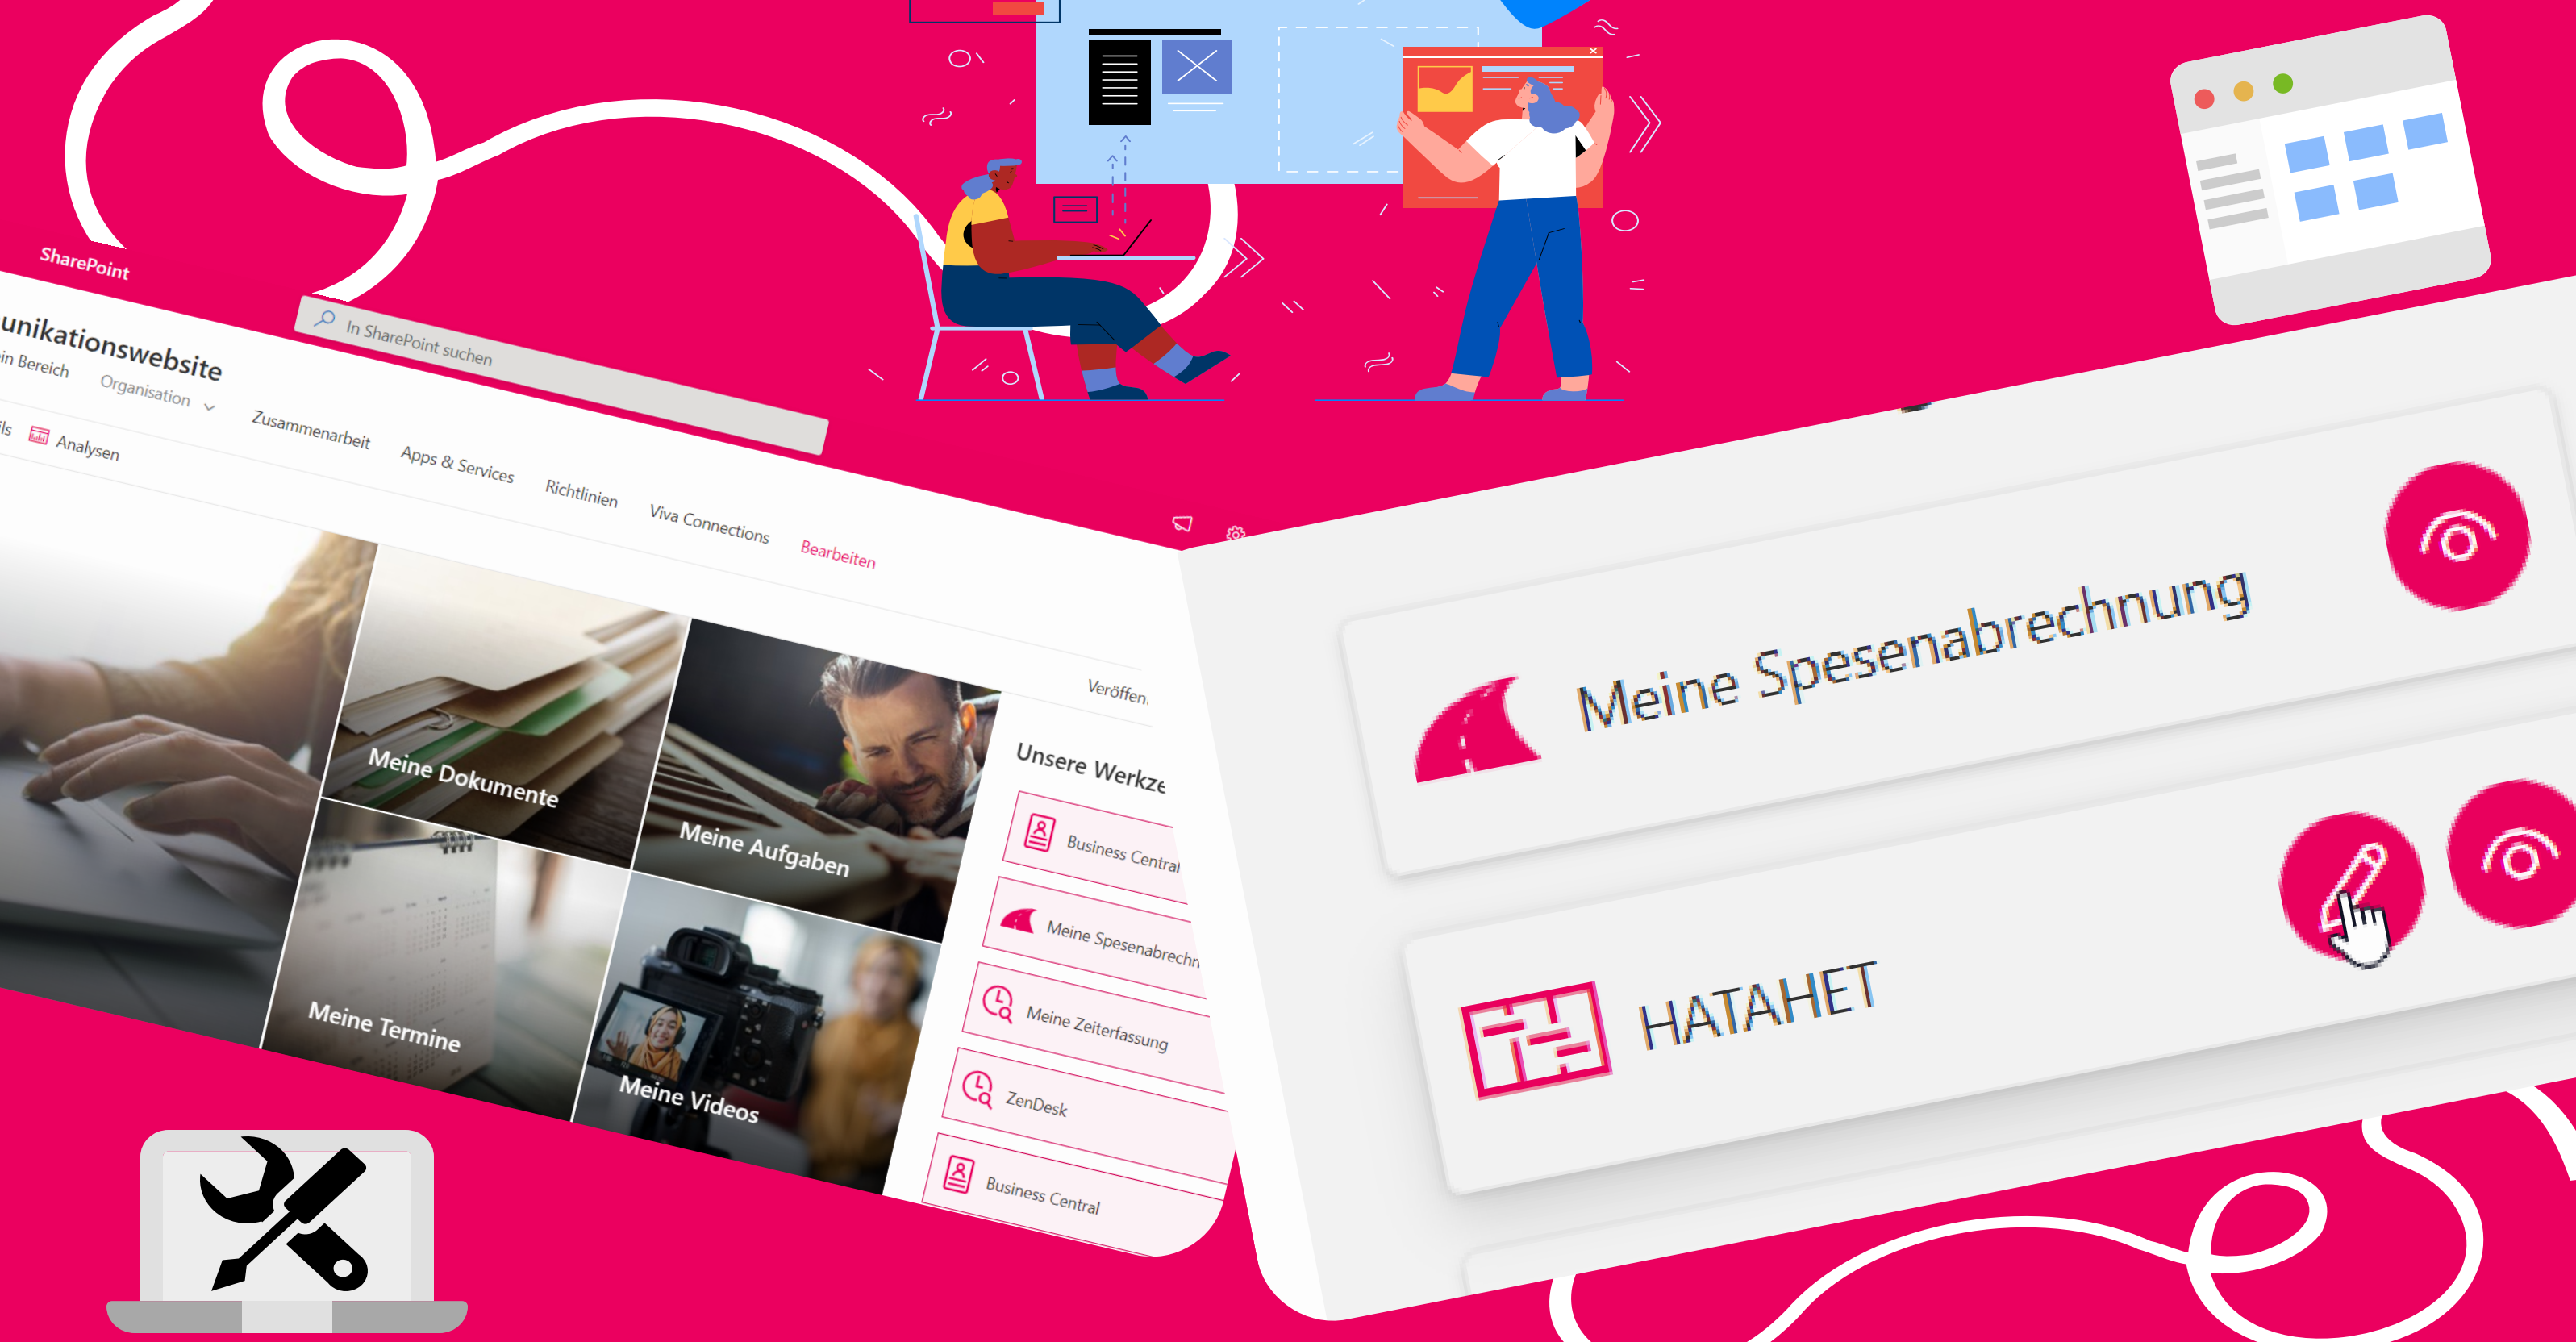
SharePoint

In SharePoint suchen

unikationswebsite

in Bereich Organisation

ls Analysen Zusammenarbeit Apps & Services Richtlinien Viva Connections Bearbeiten

Veröffen

Meine Dokumente

Meine Aufgaben

Meine Termine

Meine Videos

Unsere Werkze

Business Central

Meine Spesenabrechn

Meine Zeiterfassung

ZenDesk

Business Central

Meine Spesenabrechnung

HATAHET